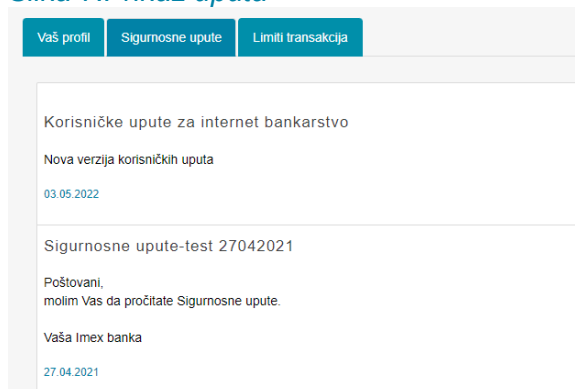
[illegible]

Vaš profil | Sigurnosne upute | Limiti transakcija

Korisničke upute za internet bankarstvo

Nova verzija korisničkih uputa

03.05.2022

Sigurnosne upute-test 27042021

Poštovani,
molim Vas da pročitate Sigurnosne upute.

Vaša Imex banka

27.04.2021